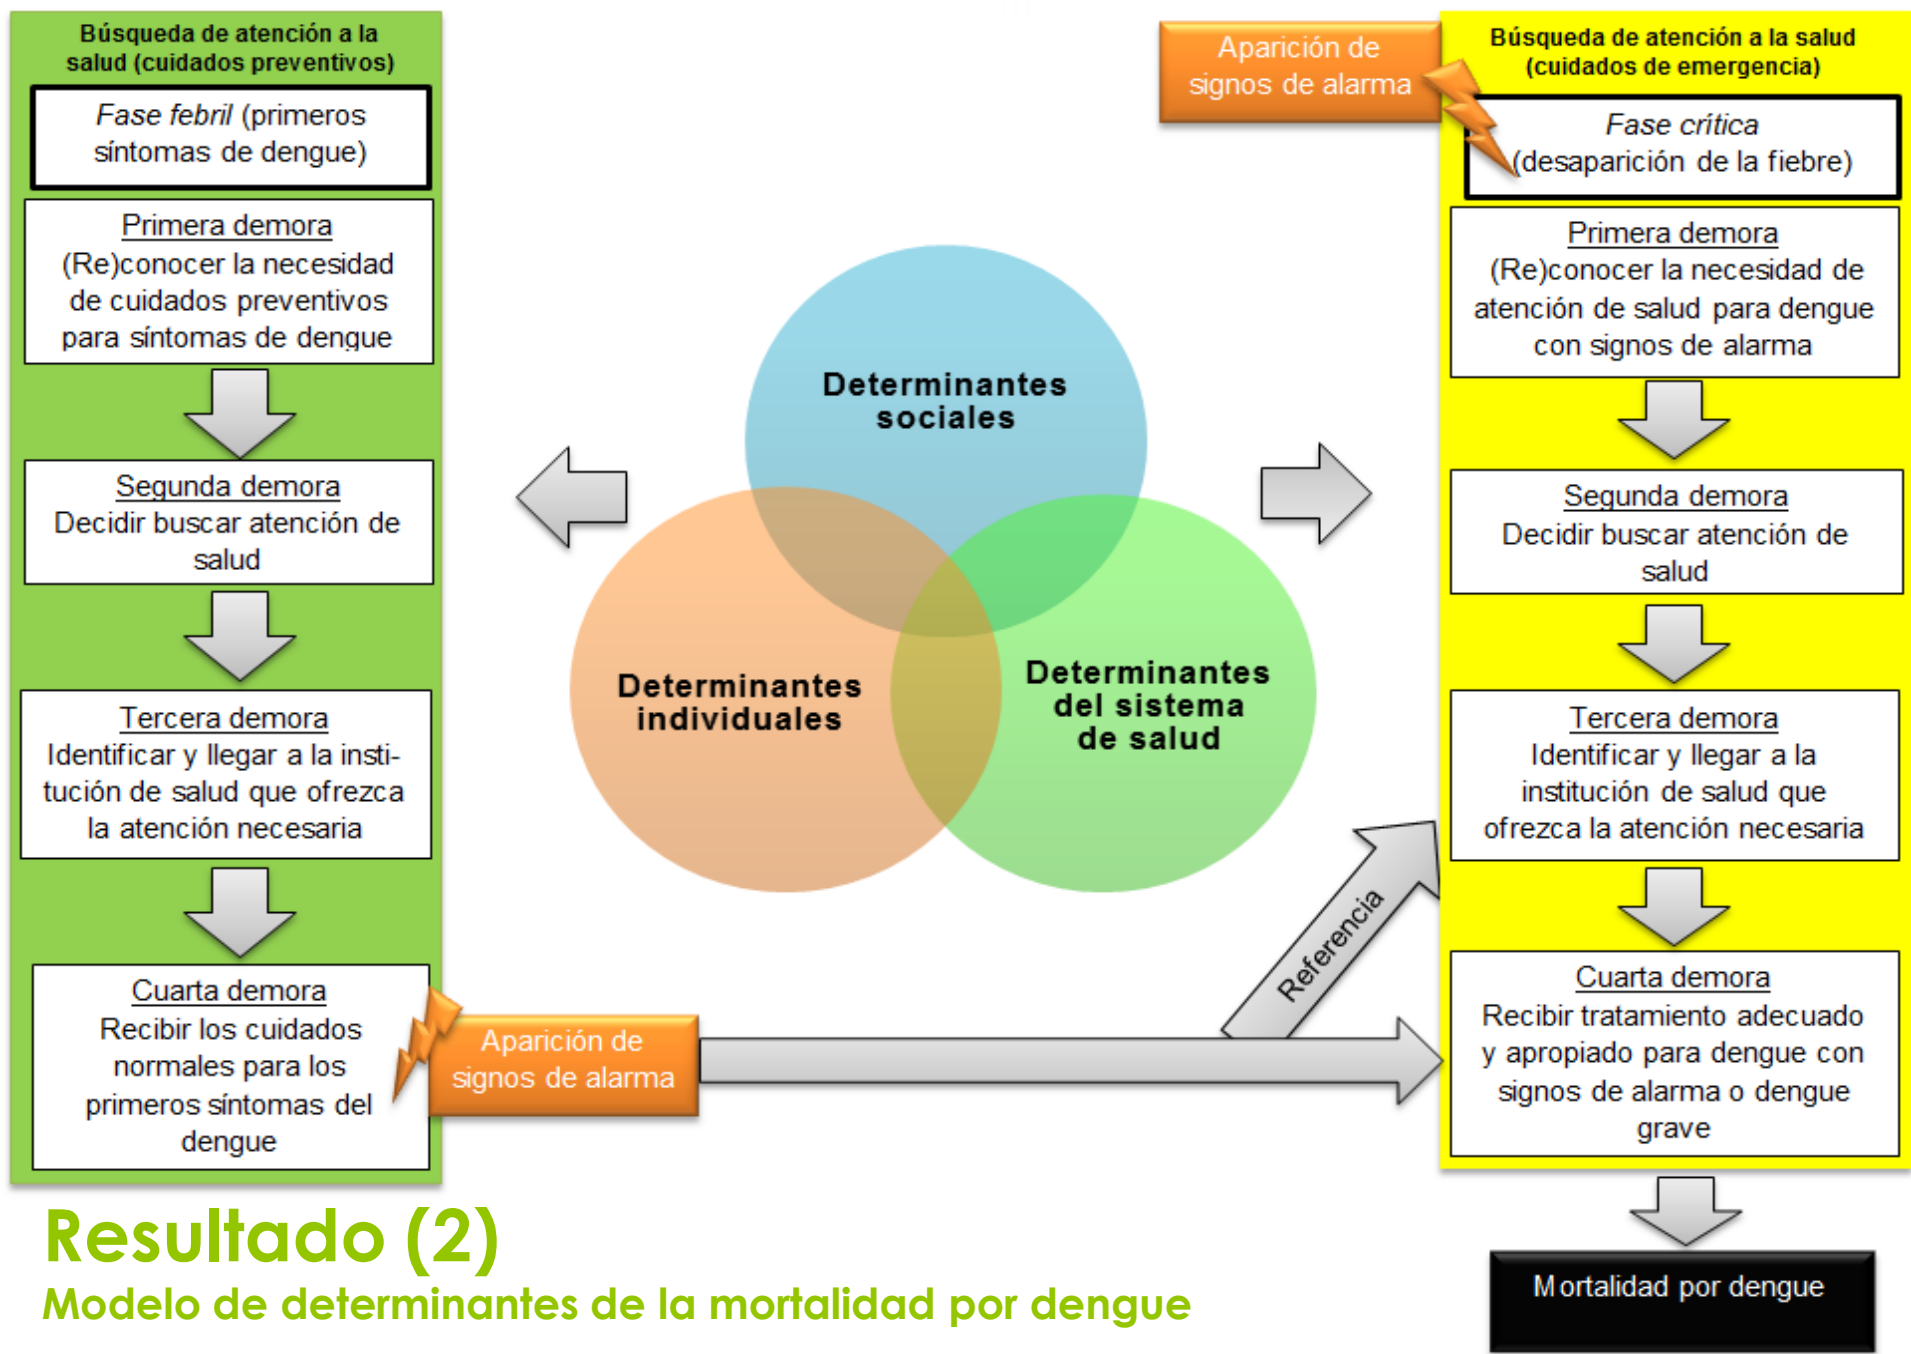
Búsqueda de atención a la salud (cuidados preventivos)

Fase febril (primeros síntomas de dengue)

Primera demora
(Re)conocer la necesidad de cuidados preventivos para síntomas de dengue

Segunda demora
Decidir buscar atención de salud

Tercera demora
Identificar y llegar a la institución de salud que ofrezca la atención necesaria

Cuarta demora
Recibir los cuidados normales para los primeros síntomas del dengue

Aparición de signos de alarma

Determinantes sociales

Determinantes individuales

Determinantes del sistema de salud

Referencia

Aparición de signos de alarma

Búsqueda de atención a la salud (cuidados de emergencia)

Fase crítica (desaparición de la fiebre)

Primera demora
(Re)conocer la necesidad de atención de salud para dengue con signos de alarma

Segunda demora
Decidir buscar atención de salud

Tercera demora
Identificar y llegar a la institución de salud que ofrezca la atención necesaria

Cuarta demora
Recibir tratamiento adecuado y apropiado para dengue con signos de alarma o dengue grave

Mortalidad por dengue

Resultado (2)
Modelo de determinantes de la mortalidad por dengue